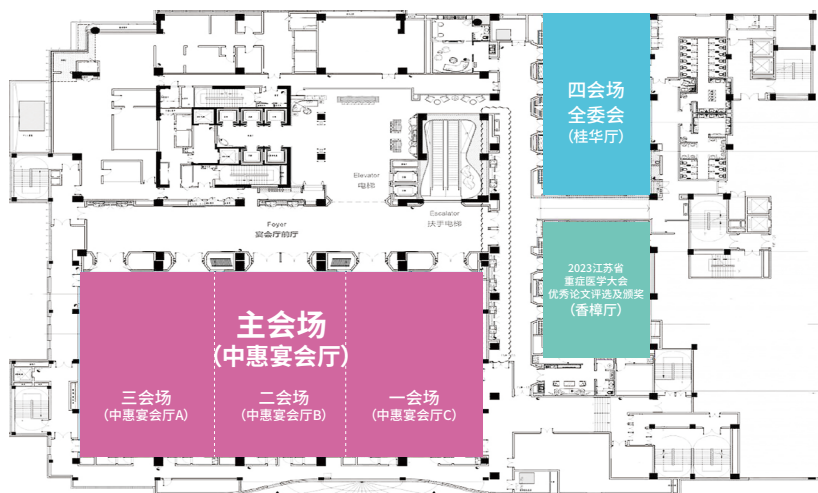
四会场
全委会
(桂华厅)

Elevator
电梯

Escalator
扶手电梯

Foyer
宴会厅前厅

2023江苏省
重症医学大会
优秀论文评选及颁奖
(香樟厅)

主会场
(中惠宴会厅)

三会场
(中惠宴会厅A)

二会场
(中惠宴会厅B)

一会场
(中惠宴会厅C)